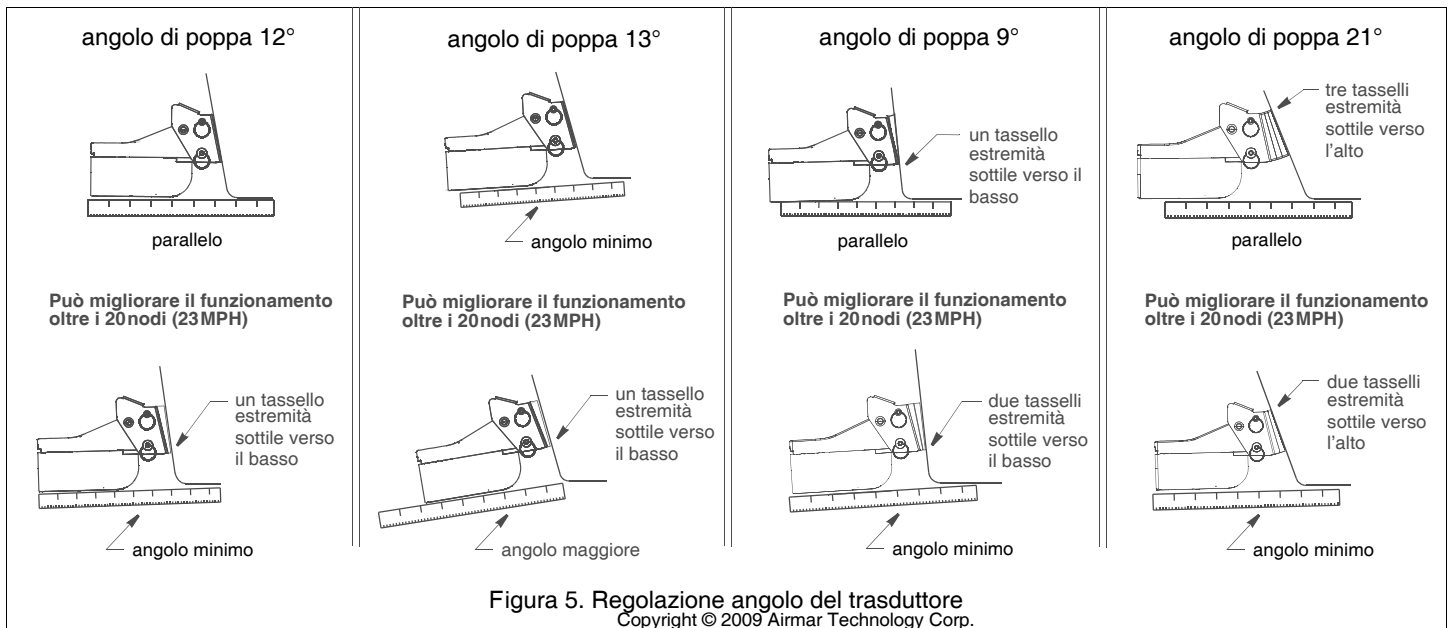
angolo di poppa 12°

parallelo

Può migliorare il funzionamento oltre i 20 nodi (23 MPH)

un tassello estremità sottile verso il basso

angolo minimo

angolo di poppa 13°

angolo minimo

Può migliorare il funzionamento oltre i 20 nodi (23 MPH)

un tassello estremità sottile verso il basso

angolo maggiore

angolo di poppa 9°

un tassello estremità sottile verso il basso

parallelo

Può migliorare il funzionamento oltre i 20 nodi (23 MPH)

due tasselli estremità sottile verso il basso

angolo minimo

angolo di poppa 21°

tre tasselli estremità sottile verso l'alto

parallelo

Può migliorare il funzionamento oltre i 20 nodi (23 MPH)

due tasselli estremità sottile verso l'alto

angolo minimo

Figura 5. Regolazione angolo del trasduttore
Copyright © 2009 Airmar Technology Corp.